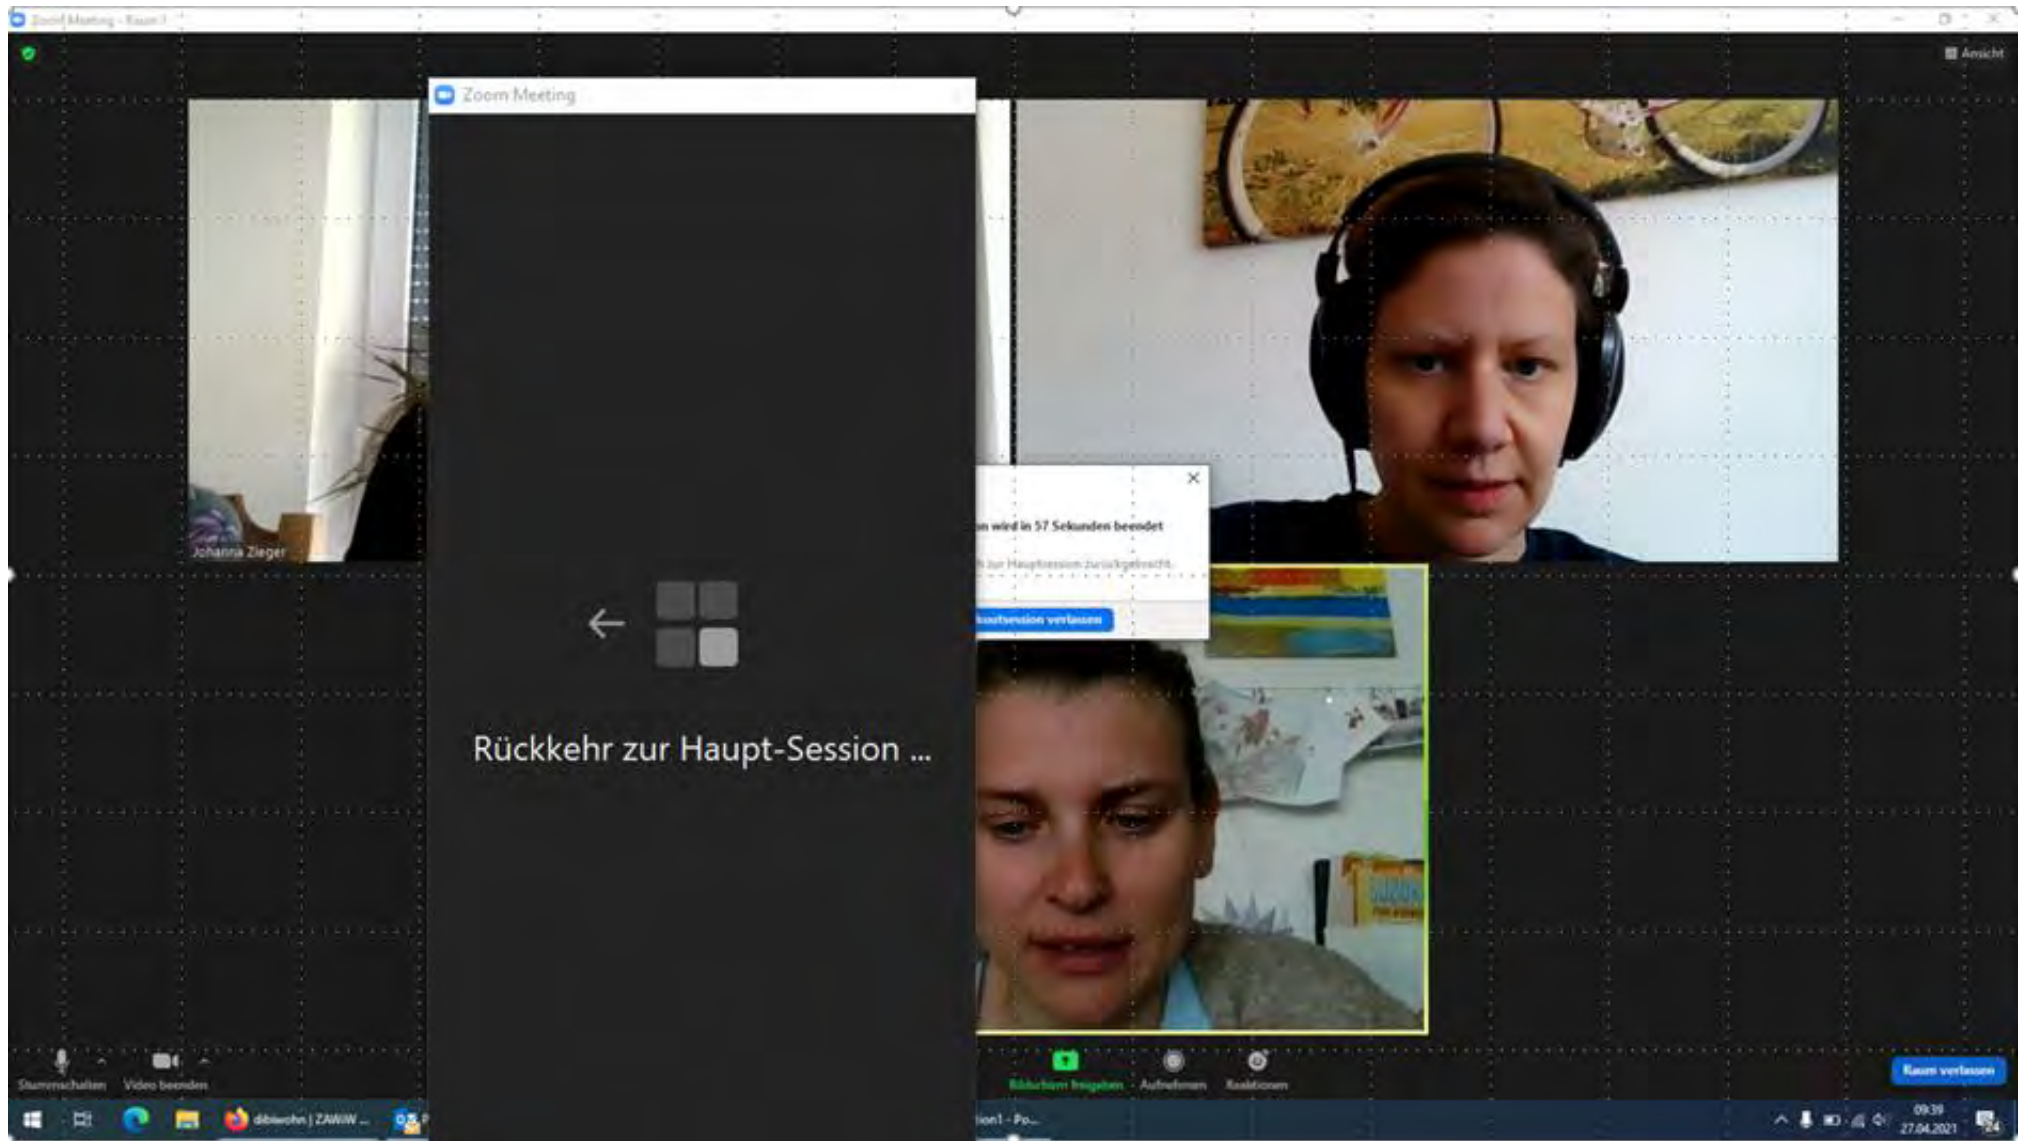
Zoom Meeting - Raum 1

Ansicht

Zoom Meeting

Johanna Zieger

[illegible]n wird in 57 Sekunden beendet

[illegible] zur Hauptsession zurückgebracht.

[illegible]outsession verlassen

Rückkehr zur Haupt-Session ...

Stummschalten Video beenden

Bildschirm freigeben Aufnehmen Reaktionen

Raum verlassen

dibiwohn | ZAWiW ...

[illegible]ion1 - Po...

09:39
27.04.2021

24